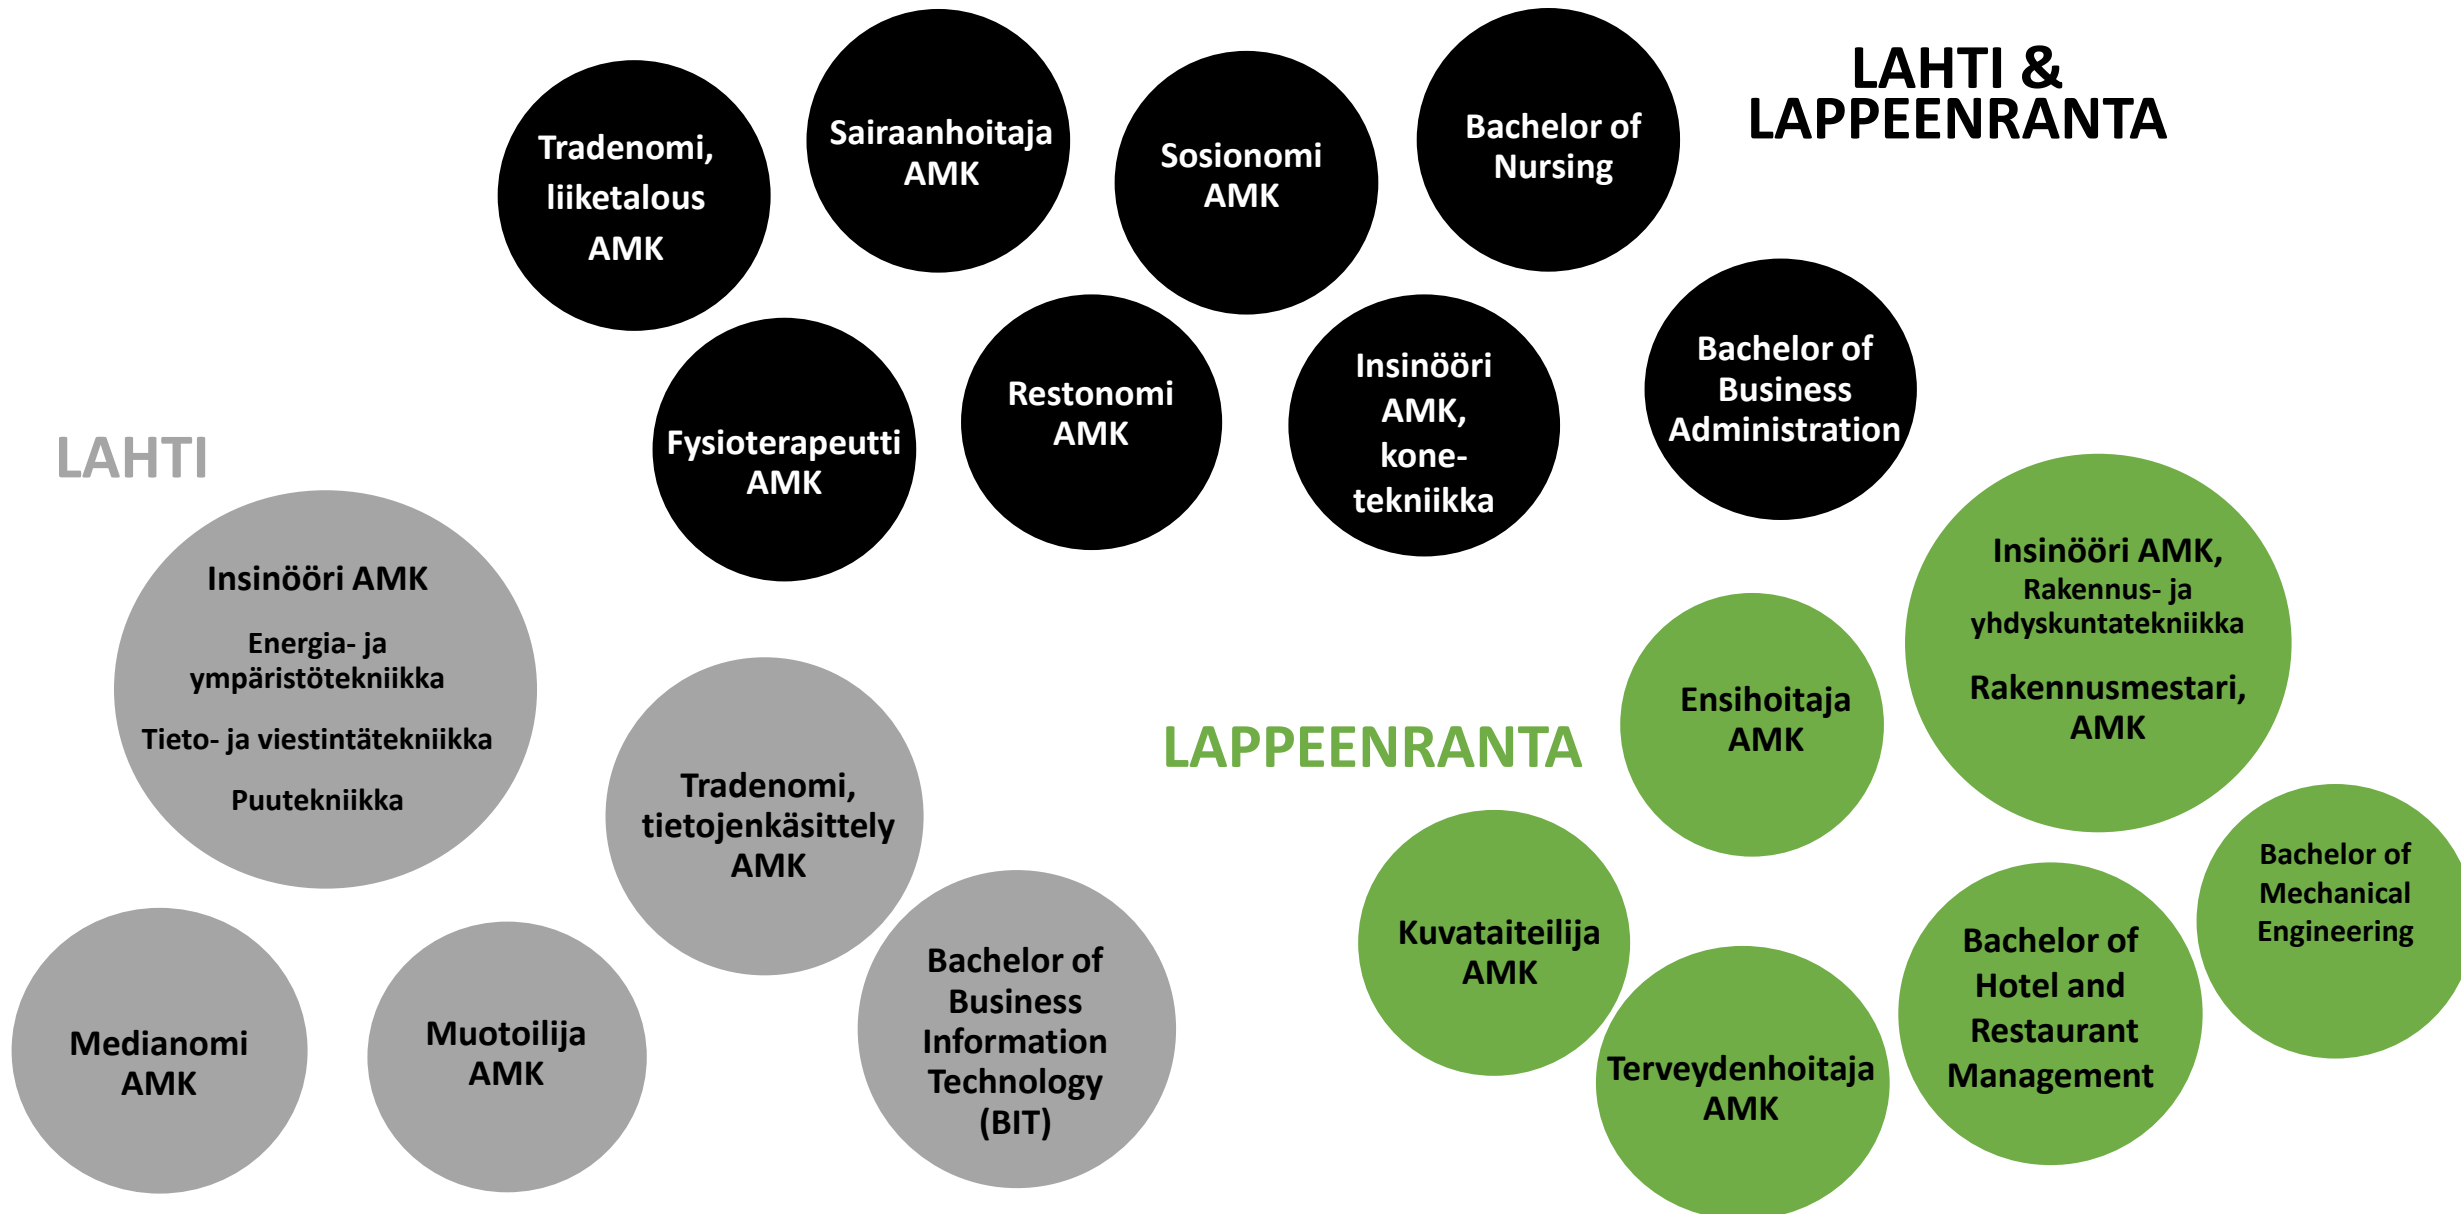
LAHTI & LAPPEENRANTA

Tradenomi, liiketalous AMK

Sairaanhoitaja AMK

Sosionomi AMK

Bachelor of Nursing

Fysioterapeutti AMK

Restonomi AMK

Insinööri AMK, kone-tekniikka

Bachelor of Business Administration

LAHTI

Insinööri AMK

Energia- ja ympäristötekniikka

Tieto- ja viestintätekniikka

Puutekniikka

Tradenomi, tietojenkäsittely AMK

Medianomi AMK

Muotoilija AMK

Bachelor of Business Information Technology (BIT)

LAPPEENRANTA

Ensihoitaja AMK

Insinööri AMK, Rakennus- ja yhdyskuntatekniikka

Rakennusmestari, AMK

Kuvataiteilija AMK

Terveydenhoitaja AMK

Bachelor of Hotel and Restaurant Management

Bachelor of Mechanical Engineering